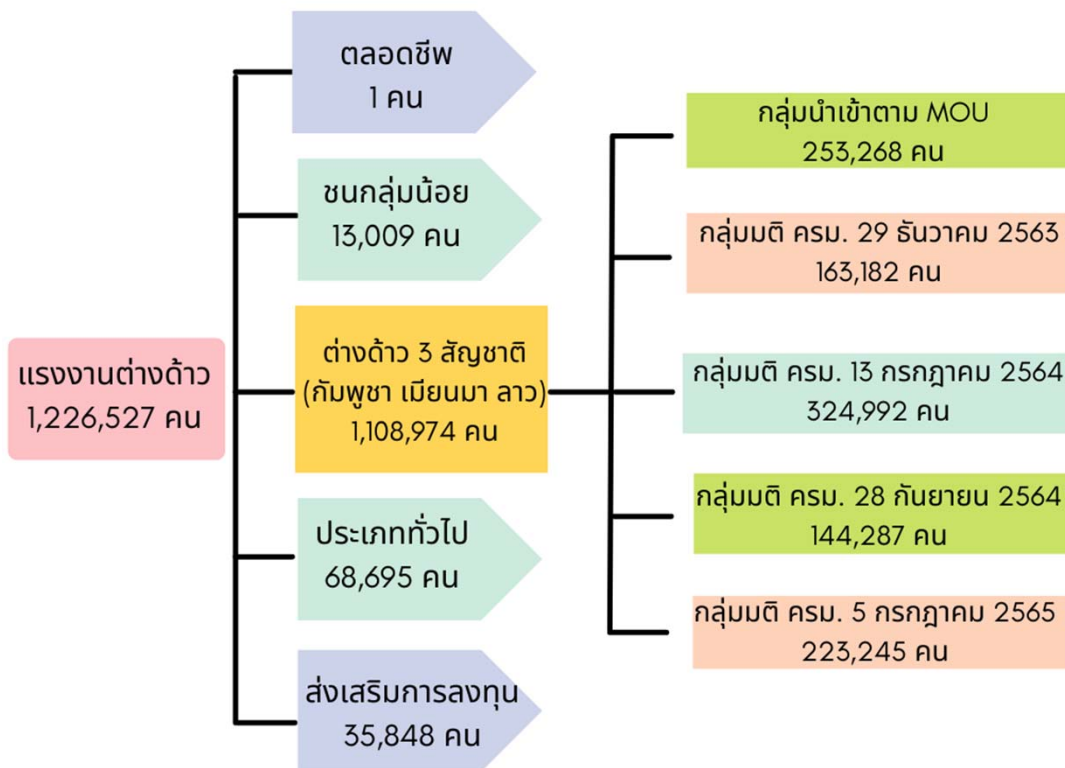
แรงงานต่างด้าว
1,226,527 คน

ตลอดชีพ
1 คน

ชนกลุ่มน้อย
13,009 คน

ต่างด้าว 3 สัญชาติ
(กัมพูชา เมียนมา ลาว)
1,108,974 คน

ประเภททั่วไป
68,695 คน

ส่งเสริมการลงทุน
35,848 คน

กลุ่มนำเข้าตาม MOU
253,268 คน

กลุ่มมติ ครม. 29 ธันวาคม 2563
163,182 คน

กลุ่มมติ ครม. 13 กรกฎาคม 2564
324,992 คน

กลุ่มมติ ครม. 28 กันยายน 2564
144,287 คน

กลุ่มมติ ครม. 5 กรกฎาคม 2565
223,245 คน